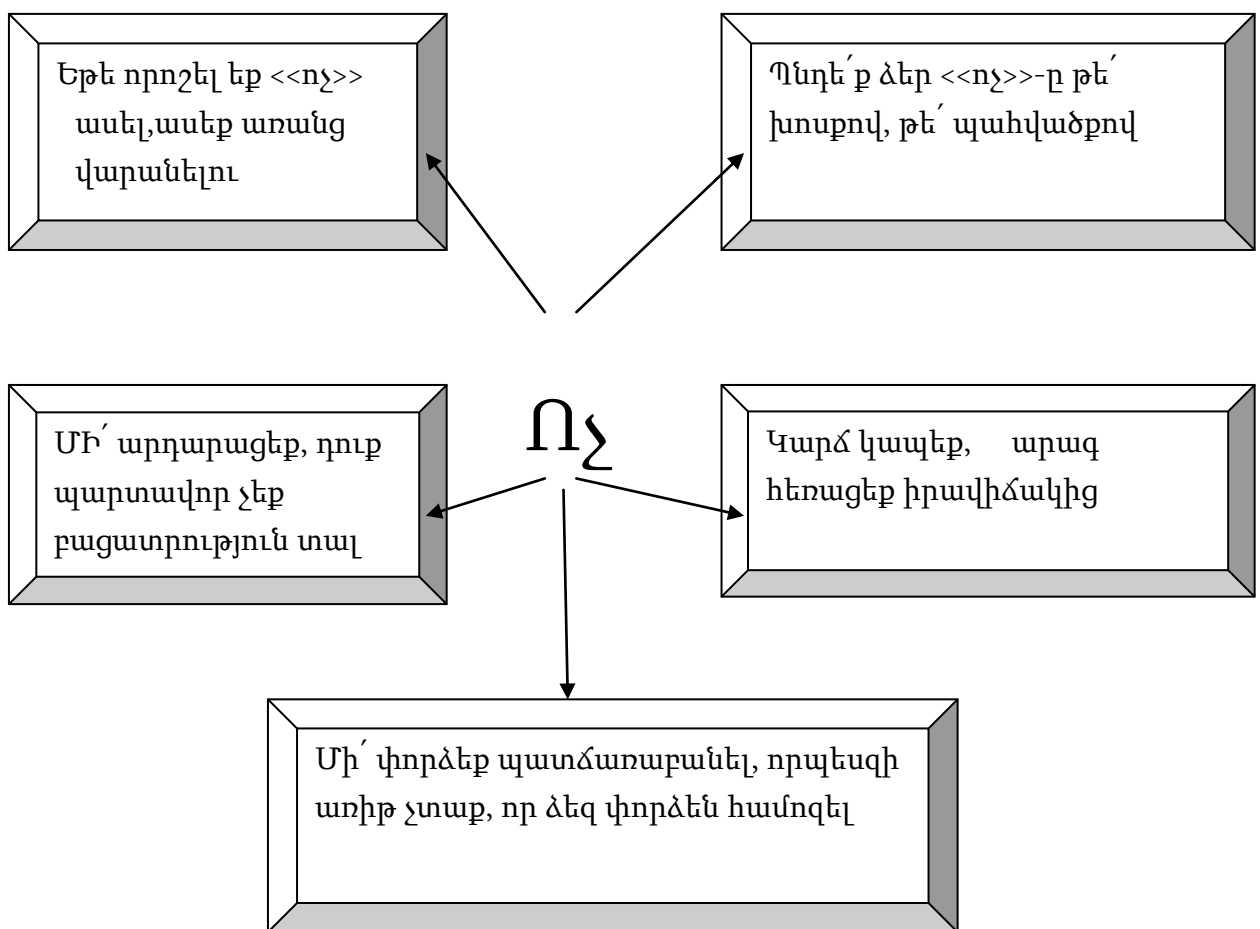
Եթե որոշել եք <<ոչ>> ասել,ասեք առանց վարանելու

Պնդե՛ք ձեր <<ոչ>>-ը թե՛ խոսքով, թե՛ պահվածքով

Ոչ

ՄԻ՛ արդարացեք, դուք պարտավոր չեք բացատրություն տալ

Կարճ կապեք, արագ հեռացեք իրավիճակից

Մի՛ փորձեք պատճառաբանել, որպեսզի առիթ չտաք, որ ձեզ փորձեն համոզել